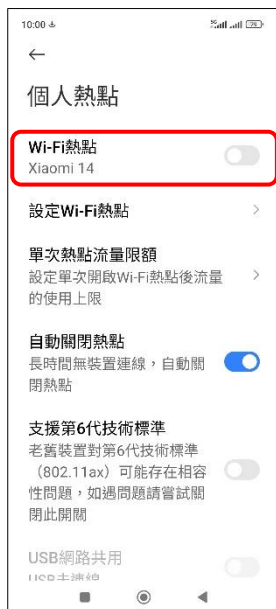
10:00

←

個人熱點

Wi-Fi熱點
Xiaomi 14

設定Wi-Fi熱點

單次熱點流量限額
設定單次開啟Wi-Fi熱點後流量的使用上限

自動關閉熱點
長時間無裝置連線，自動關閉熱點

支援第6代技術標準
老舊裝置對第6代技術標準（802.11ax）可能存在相容性問題，如遇問題請嘗試關閉此開關

USB網路共用
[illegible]